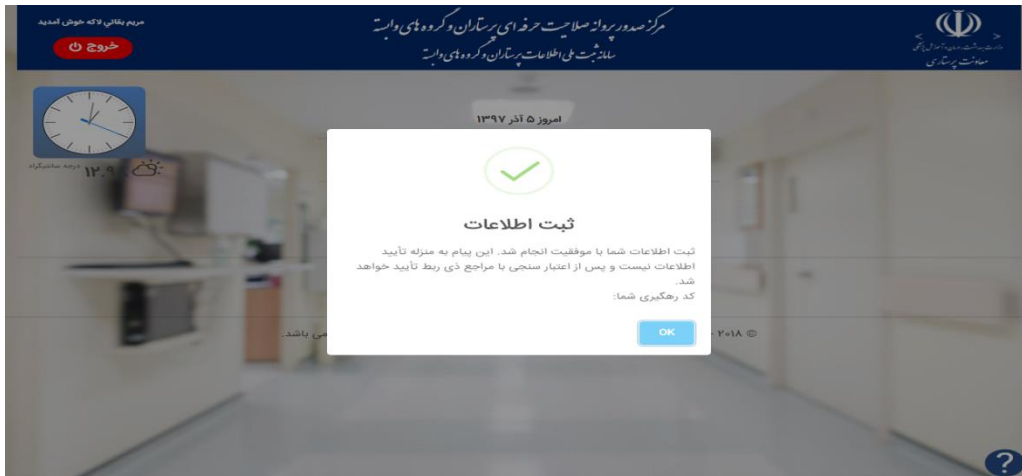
مریم بقائی لاکه خوش آمدید
خروج

مرکز صدور پروانه صلاحیت حرفه ای پرستاران و گروه های وابسته
سامانه ثبت ملی اطلاعات پرستاران و گروه های وابسته

وزارت بهداشت، درمان و آموزش پزشکی
معاونت پرستاری

امروز ۵ آذر ۱۳۹۷

درجه سانتیگراد
۱۲.۹

ثبت اطلاعات

ثبت اطلاعات شما با موفقیت انجام شد. این پیام به منزله تأیید اطلاعات نیست و پس از اعتبار سنجی با مراجع ذی ربط تأیید خواهد شد.
کد رهگیری شما:

OK

می باشد.

۲۰۱۸ ©

?